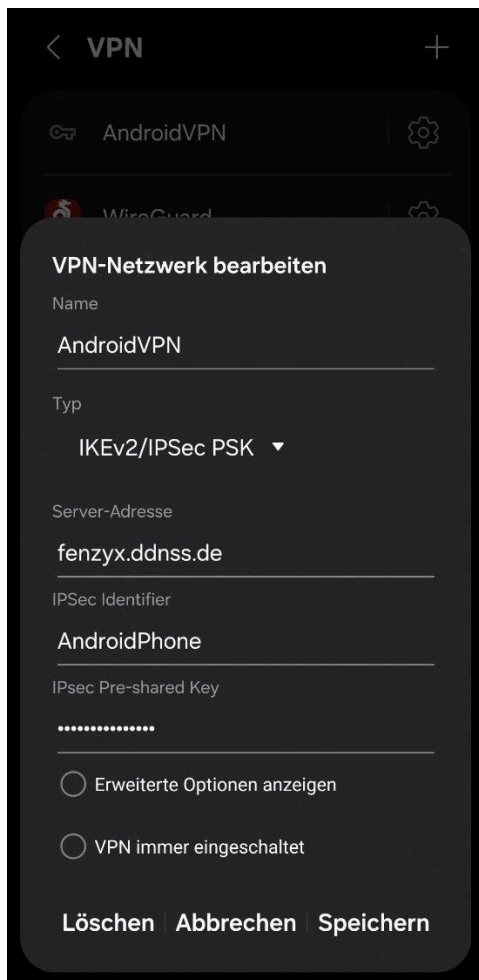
VPN

AndroidVPN

WireGuard

VPN-Netzwerk bearbeiten

Name

AndroidVPN

Typ

IKEv2/IPSec PSK

Server-Adresse

fenzyx.ddnss.de

IPSec Identifier

AndroidPhone

IPsec Pre-shared Key

•••••••••••••••

Erweiterte Optionen anzeigen

VPN immer eingeschaltet

Löschen Abbrechen Speichern